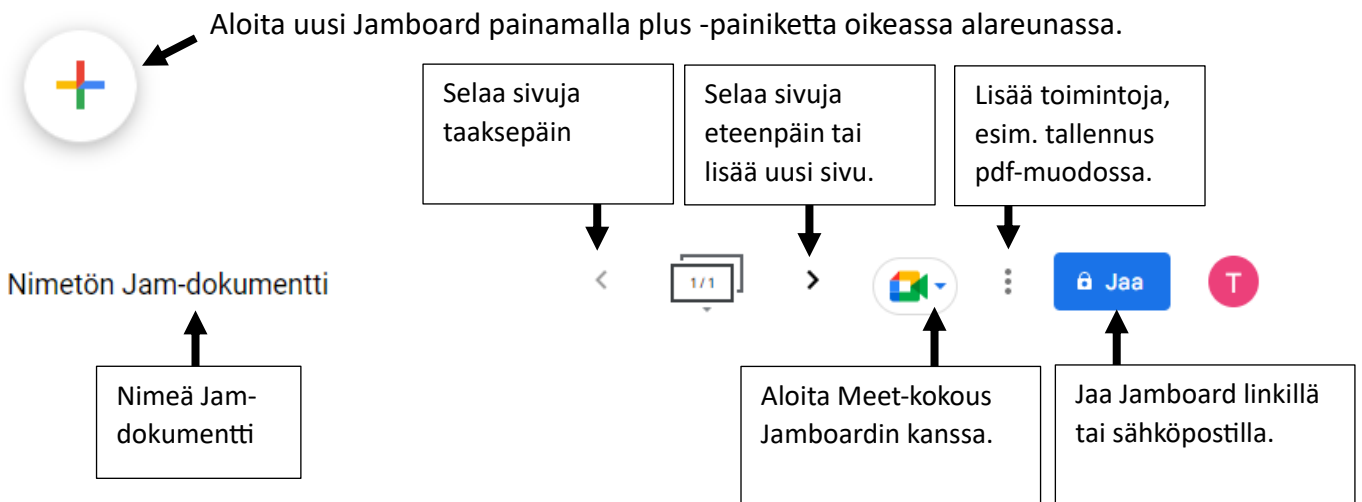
Aloita uusi Jamboard painamalla plus -painiketta oikeassa alareunassa.

Selaa sivuja taaksepäin

Selaa sivuja eteenpäin tai lisää uusi sivu.

Lisää toimintoja, esim. tallennus pdf-muodossa.

Nimetön Jam-dokumentti

1/1

Jaa

T

Nimeä Jam-dokumentti

Aloita Meet-kokous Jamboardin kanssa.

Jaa Jamboard linkillä tai sähköpostilla.